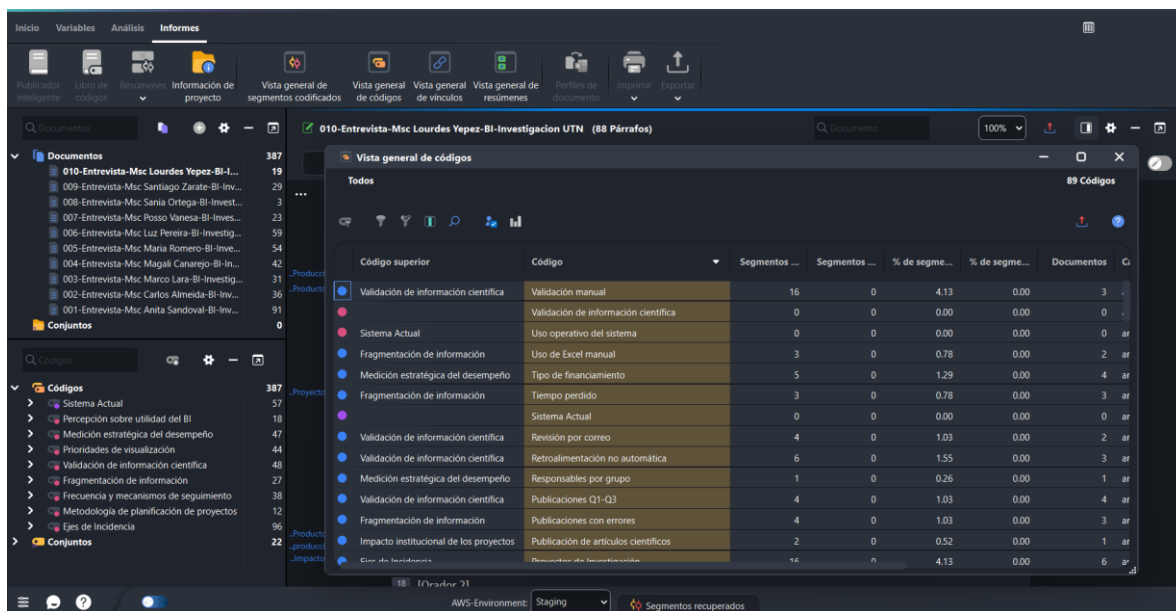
Inicio Variables Análisis Informes

Publicador inteligente | Libro de códigos | Resúmenes | Información de proyecto | Vista general de segmentos codificados | Vista general de códigos | Vista general de vínculos | Vista general de resúmenes | Perfiles de documento | Imprimir | Exportar

Q Documentos

Documentos 387
010-Entrevista-Msc Lourdes Yepez-BI-I... 19
009-Entrevista-Msc Santiago Zarate-BI-Inv... 29
008-Entrevista-Msc Sania Ortega-BI-Invest... 3
007-Entrevista-Msc Posso Vanesa-BI-Inves... 23
006-Entrevista-Msc Luz Pereira-BI-Investig... 59
005-Entrevista-Msc Maria Romero-BI-Inve... 54
004-Entrevista-Msc Magali Canarejo-BI-In... 42
003-Entrevista-Msc Marco Lara-BI-Investig... 31
002-Entrevista-Msc Carlos Almeida-BI-Inv... 36
001-Entrevista-Msc Anita Sandoval-BI-Inv... 91
Conjuntos 0

Q Códigos

Códigos 387
Sistema Actual 57
Percepción sobre utilidad del BI 18
Medición estratégica del desempeño 47
Prioridades de visualización 44
Validación de información científica 48
Fragmentación de información 27
Frecuencia y mecanismos de seguimiento 38
Metodología de planificación de proyectos 12
Ejes de Incidencia 96
Conjuntos 22

010-Entrevista-Msc Lourdes Yepez-BI-Investigacion UTN (88 Párrafos)

Q Documento 100%

Vista general de códigos

Todos 89 Códigos

| | Código superior | Código | Segmentos ... | Segmentos ... | % de segme... | % de segme... | Documentos | C |
|---|---|---|---|---|---|---|---|---|
| | Validación de información científica | Validación manual | 16 | 0 | 4.13 | 0.00 | 3 | |
| | | Validación de información científica | 0 | 0 | 0.00 | 0.00 | 0 | |
| | Sistema Actual | Uso operativo del sistema | 0 | 0 | 0.00 | 0.00 | 0 | ar |
| | Fragmentación de información | Uso de Excel manual | 3 | 0 | 0.78 | 0.00 | 2 | ar |
| | Medición estratégica del desempeño | Tipo de financiamiento | 5 | 0 | 1.29 | 0.00 | 4 | ar |
| | Fragmentación de información | Tiempo perdido | 3 | 0 | 0.78 | 0.00 | 3 | ar |
| | | Sistema Actual | 0 | 0 | 0.00 | 0.00 | 0 | ar |
| | Validación de información científica | Revisión por correo | 4 | 0 | 1.03 | 0.00 | 2 | ar |
| | Validación de información científica | Retroalimentación no automática | 6 | 0 | 1.55 | 0.00 | 3 | ar |
| | Medición estratégica del desempeño | Responsables por grupo | 1 | 0 | 0.26 | 0.00 | 1 | ar |
| | Validación de información científica | Publicaciones Q1-Q3 | 4 | 0 | 1.03 | 0.00 | 4 | ar |
| | Fragmentación de información | Publicaciones con errores | 4 | 0 | 1.03 | 0.00 | 3 | ar |
| | Impacto institucional de los proyectos | Publicación de artículos científicos | 2 | 0 | 0.52 | 0.00 | 1 | ar |
| | Ejes de Incidencia | Proyectos de Investigación | 16 | 0 | 4.13 | 0.00 | 6 | ar |

Producc
Producto
Proyecto
Producto
produccio
Impacto

18 [Orador 2]

AWS-Environment: Staging
Segmentos recuperados